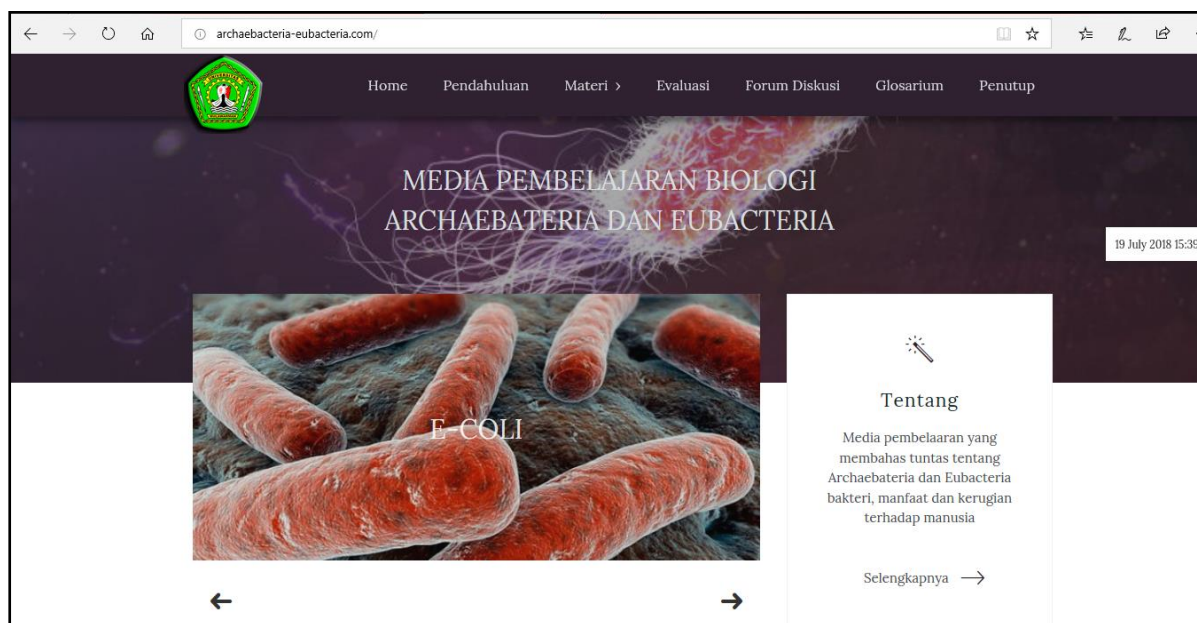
archaebacteria-eubacteria.com/

Home Pendahuluan Materi › Evaluasi Forum Diskusi Glosarium Penutup

MEDIA PEMBELAJARAN BIOLOGI
ARCHAEBATERIA DAN EUBACTERIA

19 July 2018 15:39

E-COLI

Tentang

Media pembelaaran yang membahas tuntas tentang Archaebateria dan Eubacteria bakteri, manfaat dan kerugian terhadap manusia

Selengkapnya ⟶

←

→